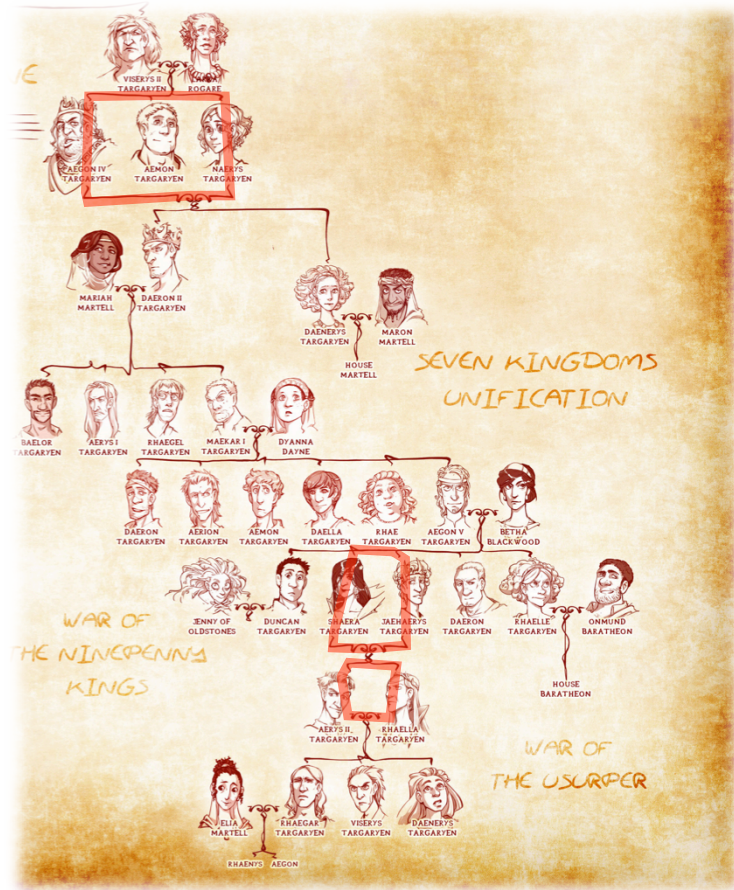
VISERYS II TARGARYEN
ROGARE

AEGON IV TARGARYEN
AEMON TARGARYEN
NAERYS TARGARYEN

MARIAH MARTELL
DAERON II TARGARYEN

DAENERYS TARGARYEN
MARON MARTELL
HOUSE MARTELL

SEVEN KINGDOMS UNIFICATION

BAELOR TARGARYEN
AERYS I TARGARYEN
RHAEGEL TARGARYEN
MAEKAR I TARGARYEN
DYANNA DAYNE

DAERON TARGARYEN
AERION TARGARYEN
AEMON TARGARYEN
DAELLA TARGARYEN
RHAE TARGARYEN
AEGON V TARGARYEN
BETHA BLACKWOOD

JENNY OF OLDSTONES
DUNCAN TARGARYEN
SHAERA TARGARYEN
JAEHAERYS TARGARYEN
DAERON TARGARYEN
RHAELLE TARGARYEN
ONMUND BARATHEON

WAR OF THE NINEPENNY KINGS

HOUSE BARATHEON

AERYS II TARGARYEN
RHAELLA TARGARYEN

WAR OF THE USURPER

ELIA MARTELL
RHAEGAR TARGARYEN
VISERYS TARGARYEN
DAENERYS TARGARYEN

RHAENYS
AEGON